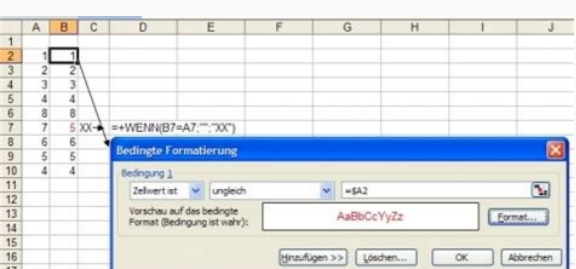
| | A | B | C | D | E | F | G | H | I | J |
|---|---|---|---|---|---|---|---|---|---|---|
| 1 | | | | | | | | | | |
| 2 | 1 | 1 | | | | | | | | |
| 3 | 2 | 2 | | | | | | | | |
| 4 | 3 | 3 | | | | | | | | |
| 5 | 4 | 4 | | | | | | | | |
| 6 | 8 | 8 | | | | | | | | |
| 7 | 7 | 5 | XX | =+WENN(B7=A7;"";"XX") | | | | | | |
| 8 | 6 | 6 | | | | | | | | |
| 9 | 5 | 5 | | | | | | | | |
| 10 | 4 | 4 | | | | | | | | |
| 11 | | | | | | | | | | |
| 12 | | | | | | | | | | |
| 13 | | | | | | | | | | |
| 14 | | | | | | | | | | |
| 15 | | | | | | | | | | |
| 16 | | | | | | | | | | |
| 17 | | | | | | | | | | |

Bedingte Formatierung

Bedingung 1

Zellwert ist ungleich =$A2

Vorschau auf das bedingte Format (Bedingung ist wahr):

AaBbCcYyZz

Format...

Hinzufügen >> Löschen... OK Abbrechen